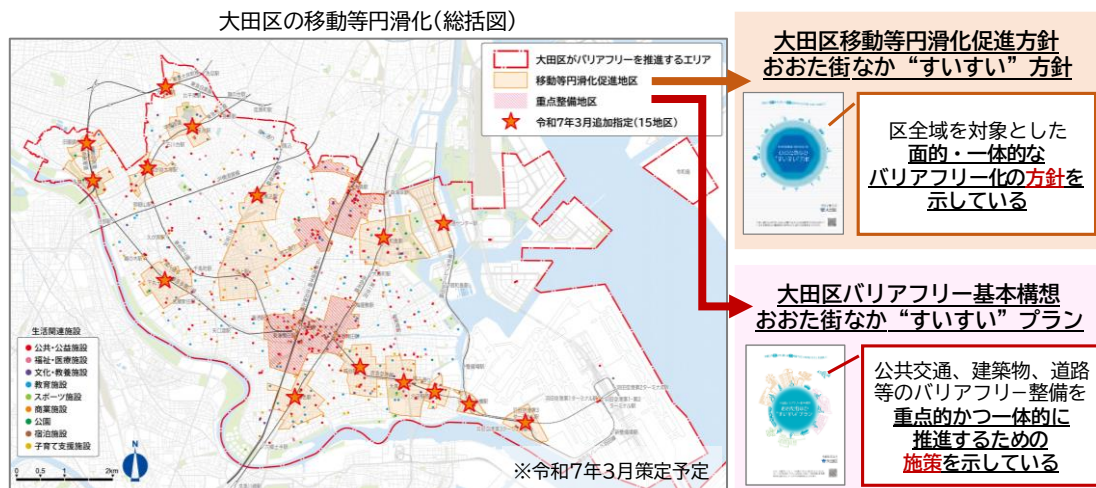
大田区の移動等円滑化(総括図)

大田区がバリアフリーを推進するエリア
移動等円滑化促進地区
重点整備地区
令和7年3月追加指定(15地区)

生活関連施設
公共・公益施設
福祉・医療施設
文化・教養施設
教育施設
スポーツ施設
商業施設
公園
宿泊施設
子育て支援施設

N
0 0.5 1 2km

※令和7年3月策定予定

大田区移動等円滑化促進方針
おおた街なか“すいすい”方針

区全域を対象とした
面的・一体的な
バリアフリー化の方針を
示している

大田区バリアフリー基本構想
おおた街なか“すいすい”プラン

公共交通、建築物、道路等のバリアフリー整備を
重点的かつ一体的に
推進するための
施策を示している